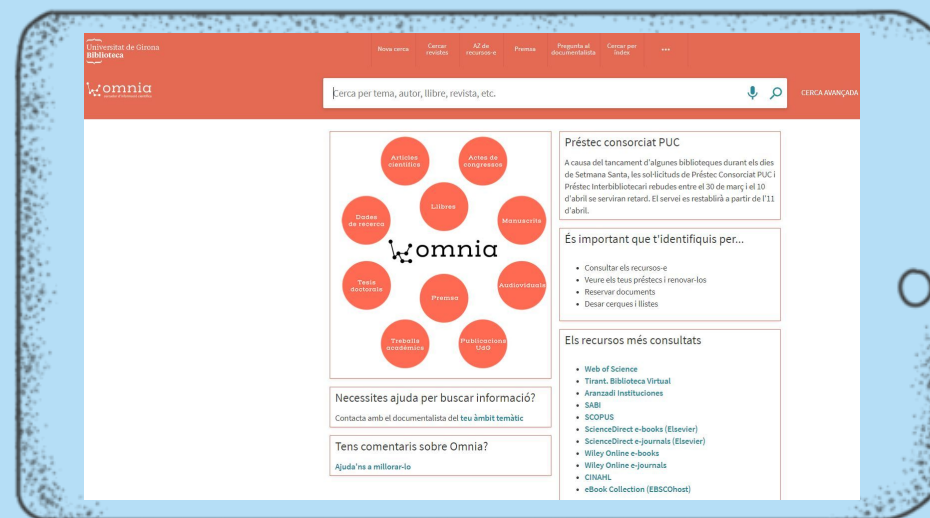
Universitat de Girona
Biblioteca

Nova cerca
Cercar revistes
A-Z de recursos-e
Premsa
Pregunta al documentalista
Cercar per índex
•••

omnia
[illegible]

Cerca per tema, autor, llibre, revista, etc.

CERCA AVANÇADA

Articles científics
Actes de congressos
Llibres
Dades de recerca
Manuscrits
omnia
Tesis doctorals
Audiovisuals
Premsa
Treballs acadèmics
Publicacions UdG

Necessites ajuda per buscar informació?

Contacta amb el documentalista del teu àmbit temàtic

Tens comentaris sobre Omnia?

Ajuda'ns a millorar-lo

Préstec consorciat PUC

A causa del tancament d'algunes biblioteques durant els dies de Setmana Santa, les sol·licituds de Préstec Consorciat PUC i Préstec Interbibliotecari rebudes entre el 30 de març i el 10 d'abril se serviran retard. El servei es restablirà a partir de l'11 d'abril.

És important que t'identifiquis per...

- Consultar els recursos-e
- Veure els teus préstecs i renovar-los
- Reservar documents
- Desar cerques i llistes

Els recursos més consultats

- Web of Science
- Tirant. Biblioteca Virtual
- Aranzadi Instituciones
- SABI
- SCOPUS
- ScienceDirect e-books (Elsevier)
- ScienceDirect e-journals (Elsevier)
- Wiley Online e-books
- Wiley Online e-journals
- CINAHL
- eBook Collection (EBSCOhost)